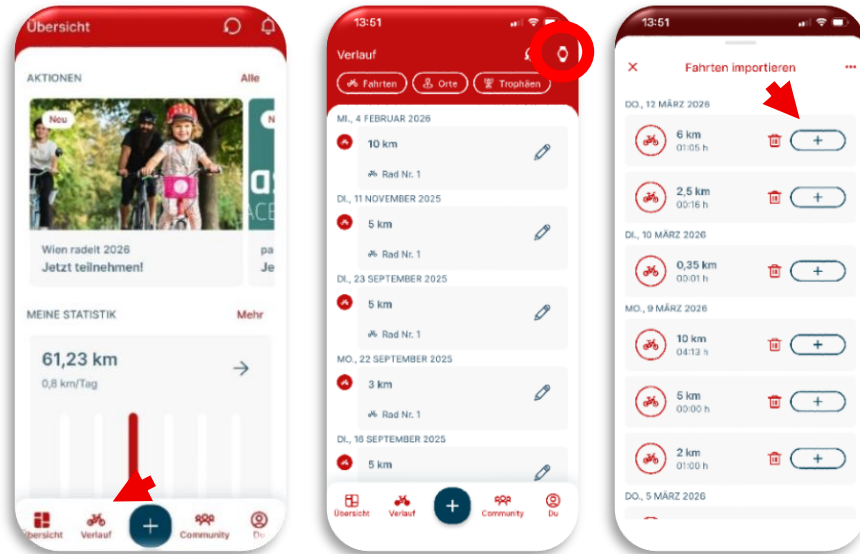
Übersicht

AKTIONEN
Alle

Neu

Wien radelt 2026
Jetzt teilnehmen!

N
pa
Je

MEINE STATISTIK
Mehr

61,23 km
0,8 km/Tag

Übersicht
Verlauf
Community
Du

13:51

Verlauf

Fahrten
Orte
Trophäen

MI., 4 FEBRUAR 2026
10 km
Rad Nr. 1

DI., 11 NOVEMBER 2025
5 km
Rad Nr. 1

DI., 23 SEPTEMBER 2025
5 km
Rad Nr. 1

MO., 22 SEPTEMBER 2025
3 km
Rad Nr. 1

DI., 16 SEPTEMBER 2025
5 km

Übersicht
Verlauf
Community
Du

13:51

Fahrten importieren

DO., 12 MÄRZ 2026
6 km
01:05 h
2,5 km
00:16 h

DI., 10 MÄRZ 2026
0,35 km
00:01 h

MO., 9 MÄRZ 2026
10 km
04:13 h
5 km
00:00 h
2 km
01:00 h

DO., 5 MÄRZ 2026